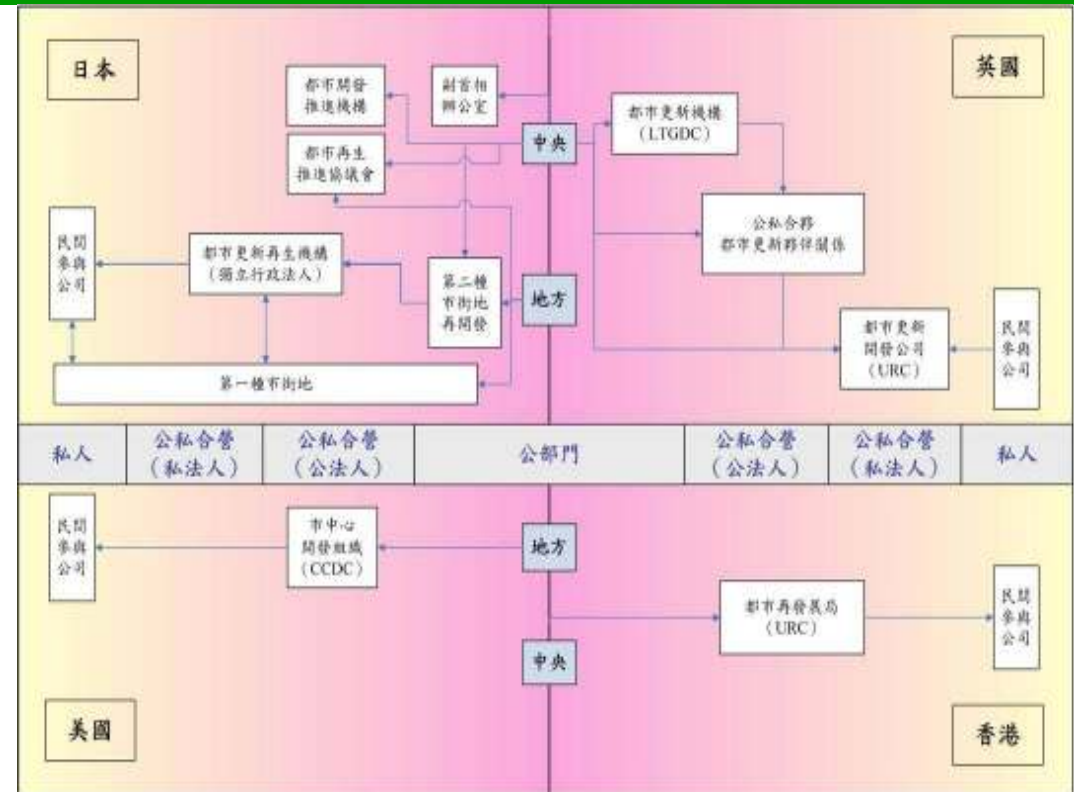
日本

英國

都市開發推進機構

副首相辦公室

中央

都市更新機構（LTGDC）

都市再生推進協議會

公私合夥都市更新夥伴關係

民間參與公司

都市更新再生機構（獨立行政法人）

第二種市街地再開發

地方

都市更新開發公司（URC）

民間參與公司

第一種市街地

| 私人 | 公私合營（私法人） | 公私合營（公法人） | 公部門 | 公私合營（公法人） | 公私合營（私法人） | 私人 |
|---|---|---|---|---|---|---|

民間參與公司

市中心開發組織（CCDC）

地方

都市再發展局（URC）

民間參與公司

中央

美國

香港